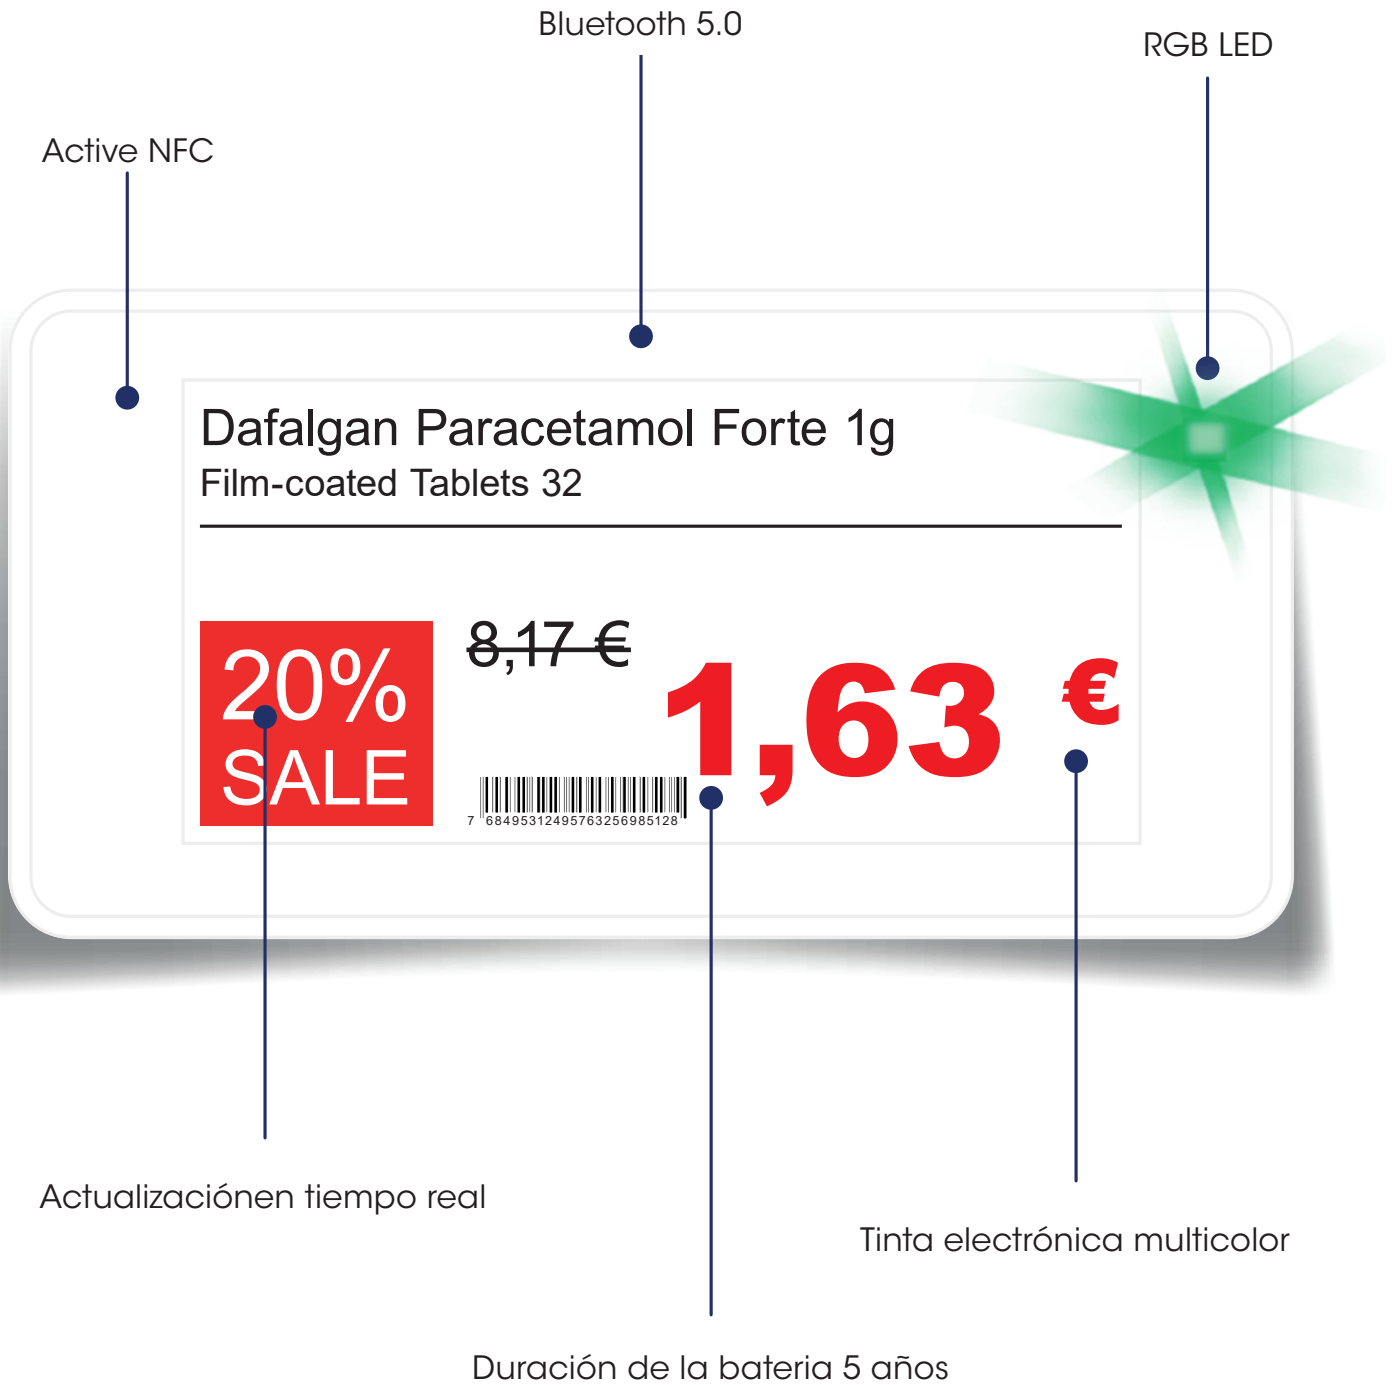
Bluetooth 5.0

RGB LED

Active NFC

Dafalgan Paracetamol Forte 1g
Film-coated Tablets 32

20%
SALE

8,17 €

1,63 €

7 684953124957632569851​28

Actualizaciónen tiempo real

Tinta electrónica multicolor

Duración de la bateria 5 años